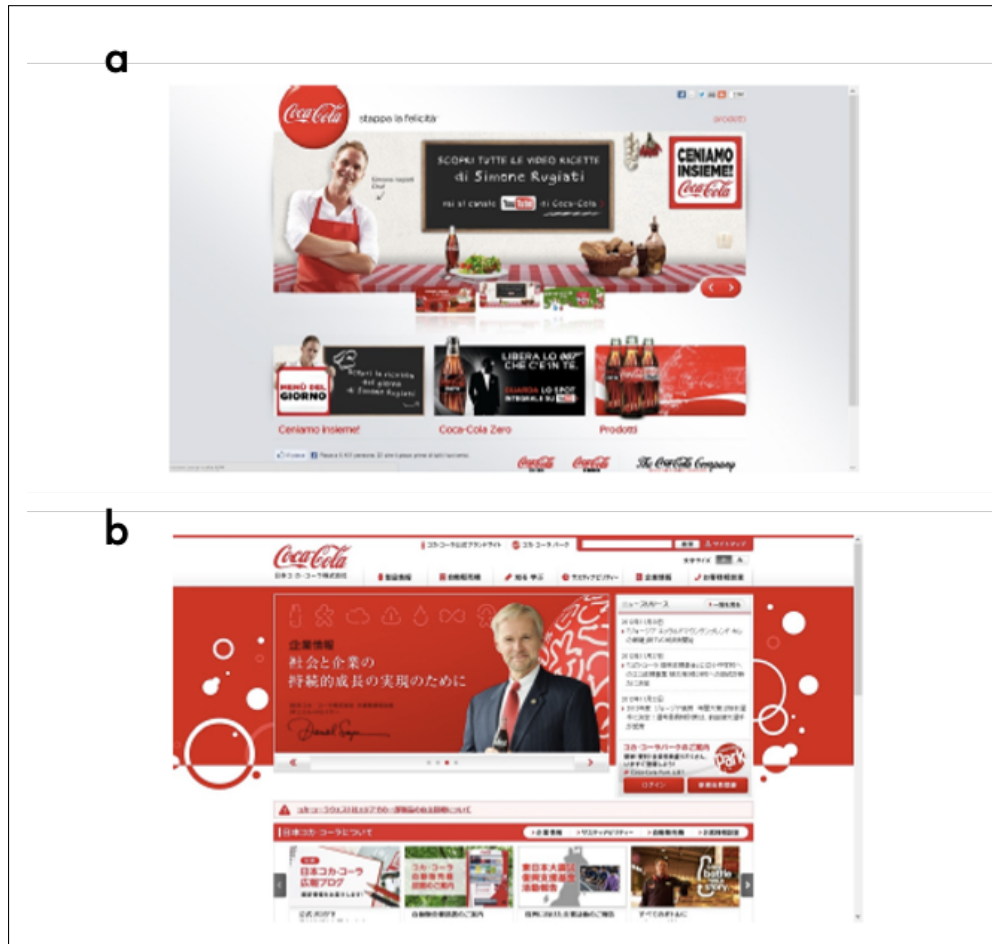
a

Coca-Cola stappa la felicità

prodotti

SCOPRI TUTTE LE VIDEO RICETTE di Simone Rugiati

sul si canale YouTube di Coca-Cola

CENIAMO INSIEME! Coca-Cola

MENÙ DEL GIORNO

Scopri la ricetta del giorno di Simone Rugiati

LIBERA LO 007 CHE C'È IN TE.

GUARDA LO SPOT INTEGRALE SU YouTube

Ceniamo insieme!

Coca-Cola Zero

Prodotti

The Coca-Cola Company

b

Coca-Cola

日本コカ・コーラ株式会社

企業情報

社会と企業の持続的成長の実現のために

ニュースルーム

コカ・コーラパークのご案内

Park

ログイン

日本コカ・コーラについて

日本コカ・コーラ広報ブログ

東日本大震災

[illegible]